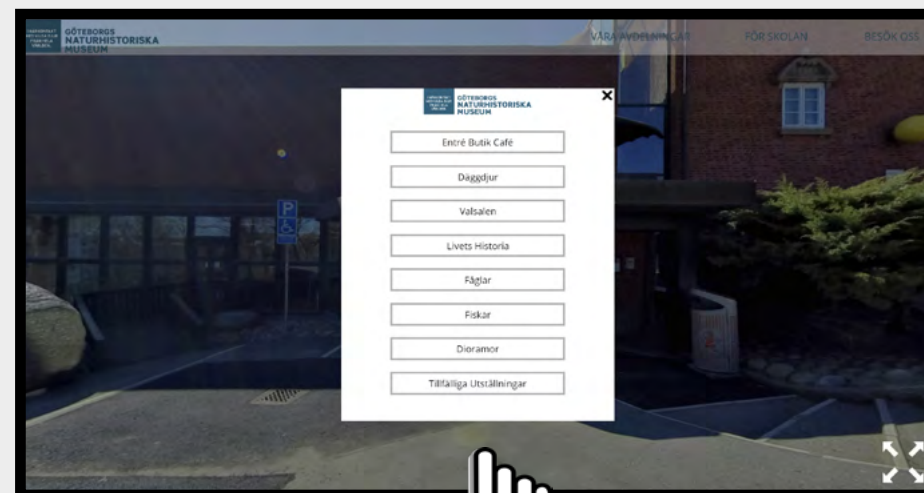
GÖTEBORGS NATURHISTORISKA MUSEUM

VÅRA AVDELNINGAR FÖR SKOLAN BESÖK OSS

GÖTEBORGS NATURHISTORISKA MUSEUM

Entré Butik Café

Däggdjur

Valsalen

Livets Historia

Fåglar

Fiskar

Dioramor

Tillfälliga Utställningar